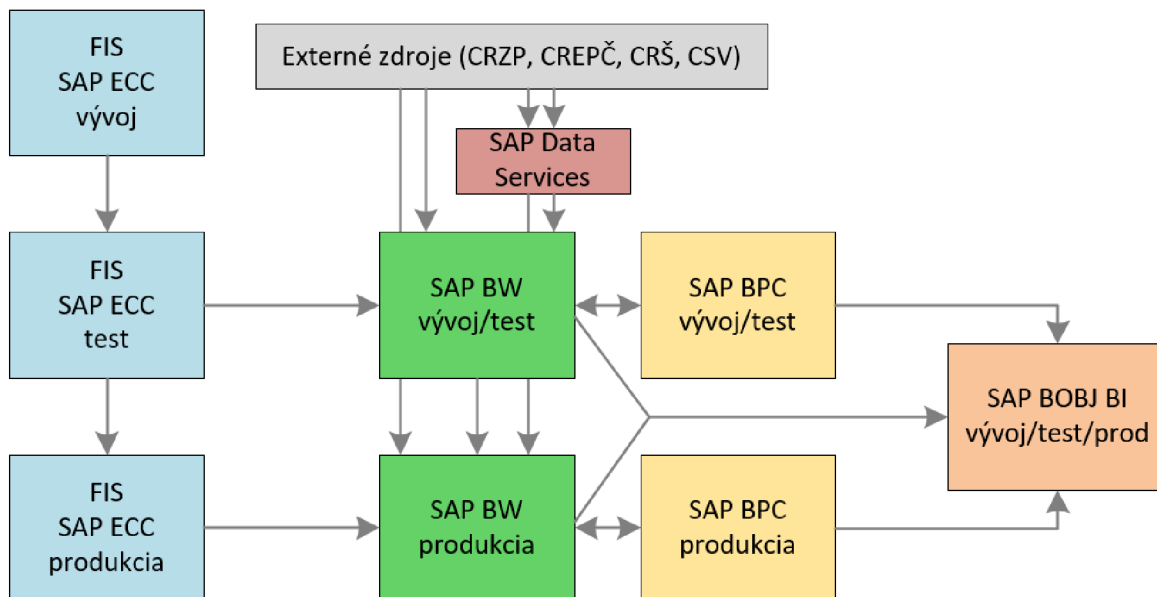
FIS
SAP ECC
vývoj

Externé zdroje (CRZP, CREPČ, CRŠ, CSV)

SAP Data
Services

FIS
SAP ECC
test

SAP BW
vývoj/test

SAP BPC
vývoj/test

SAP BOBJ BI
vývoj/test/prod

FIS
SAP ECC
produkcia

SAP BW
produkcia

SAP BPC
produkcia